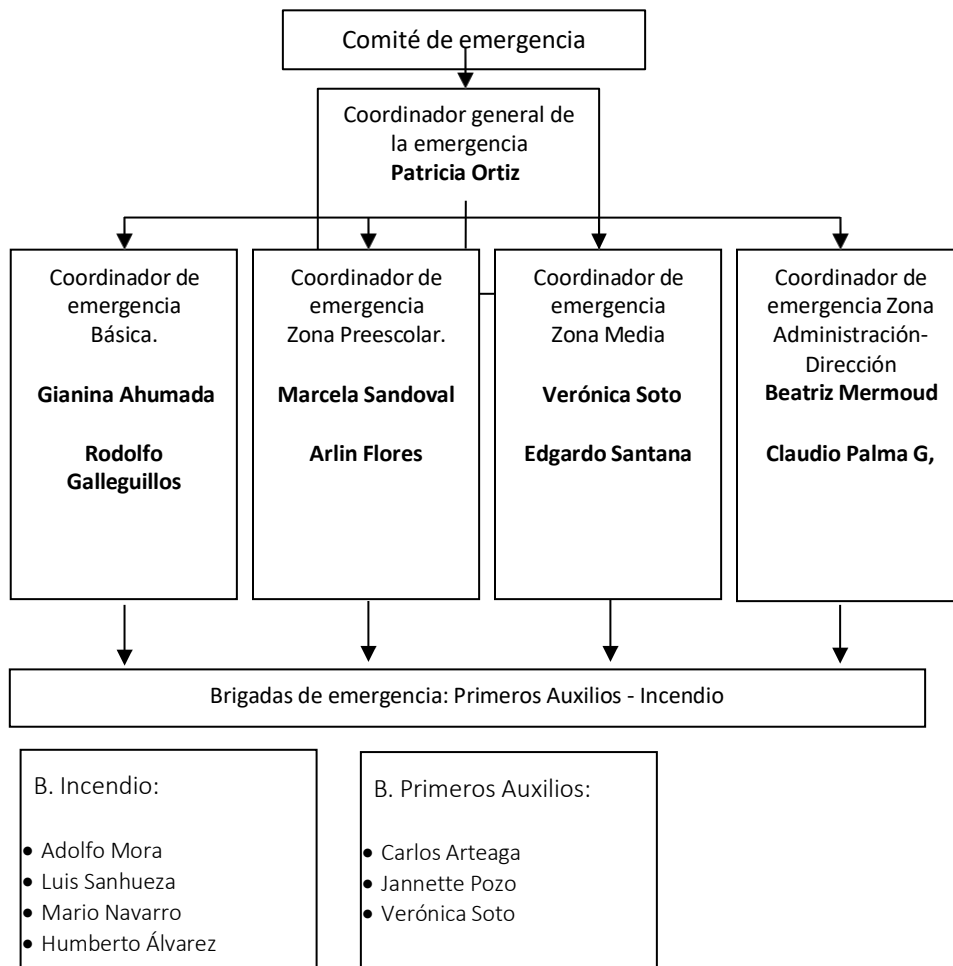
Comité de emergencia

Coordinador general de la emergencia
**Patricia Ortiz**

Coordinador de emergencia Básica.

**Gianina Ahumada**

**Rodolfo Galleguillos**

Coordinador de emergencia Zona Preescolar.

**Marcela Sandoval**

**Arlin Flores**

Coordinador de emergencia Zona Media

**Verónica Soto**

**Edgardo Santana**

Coordinador de emergencia Zona Administración-Dirección
**Beatriz Mermoud**

**Claudio Palma G,**

Brigadas de emergencia: Primeros Auxilios - Incendio

B. Incendio:

- Adolfo Mora
- Luis Sanhueza
- Mario Navarro
- Humberto Álvarez

B. Primeros Auxilios:

- Carlos Arteaga
- Jannette Pozo
- Verónica Soto